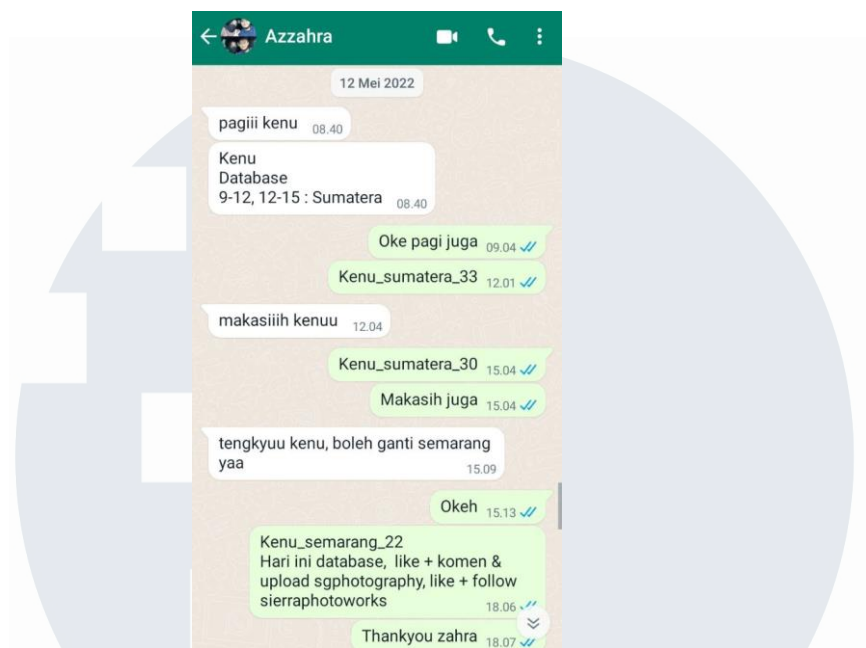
Azzahra

12 Mei 2022

pagiii kenu 08.40

Kenu
Database
9-12, 12-15 : Sumatera 08.40

Oke pagi juga 09.04

Kenu_sumatera_33 12.01

makasiiih kenuu 12.04

Kenu_sumatera_30 15.04

Makasih juga 15.04

tengkyuu kenu, boleh ganti semarang yaa 15.09

Okeh 15.13

Kenu_semarang_22
Hari ini database, like + komen & upload sgphotography, like + follow sierraphotoworks 18.06

Thankyou zahra 18.07